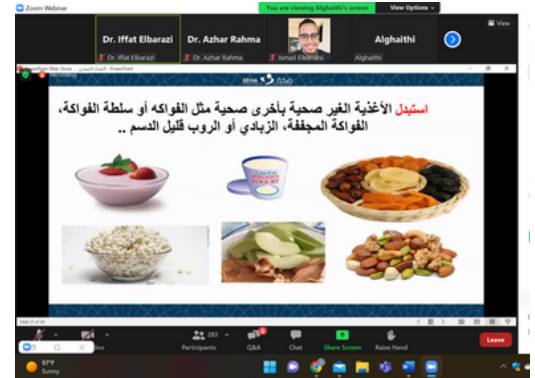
Zoom Webinar

You are viewing Alghaithi's screen

View Options

View

Dr. Iffat Elbarazi

Dr. Iffat Elbarazi

Dr. Azhar Rahma

Dr. Azhar Rahma

Ismail Elkhnisi

Alghaithi

Alghaithi

PowerPoint Slide Show

SEHA

استبدل الأغذية الغير صحية بأخرى صحية مثل الفواكه أو سلطة الفواكه، الفواكة المجففة، الزبادي أو الروب قليل الدسم ..

283

Participants

Q&A

Chat

Share Screen

Raise Hand

Leave

97°F

Sunny